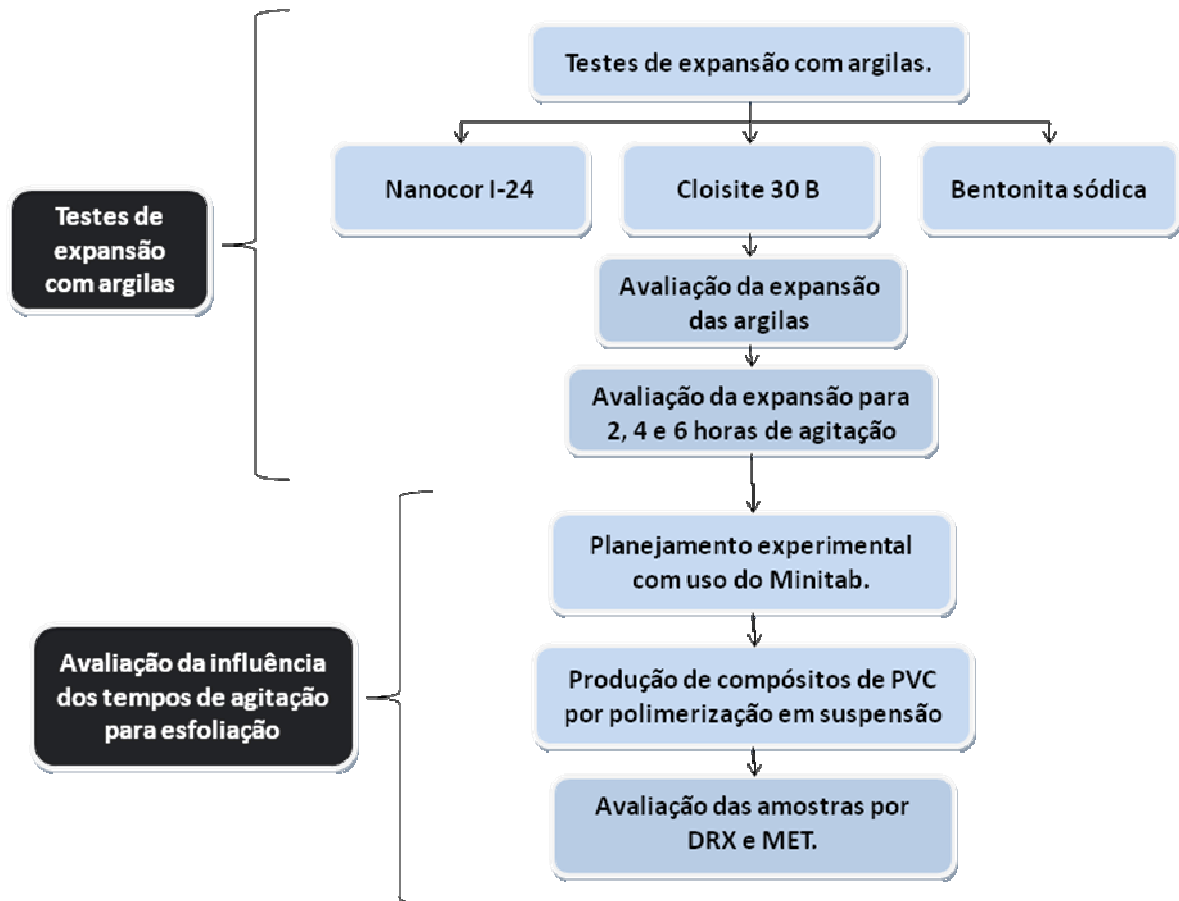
Testes de expansão com argilas

Testes de expansão com argilas.

Nanocor I-24

Cloisite 30 B

Bentonita sódica

Avaliação da expansão das argilas

Avaliação da expansão para 2, 4 e 6 horas de agitação

Avaliação da influência dos tempos de agitação para esfoliação

Planejamento experimental com uso do Minitab.

Produção de compósitos de PVC por polimerização em suspensão

Avaliação das amostras por DRX e MET.